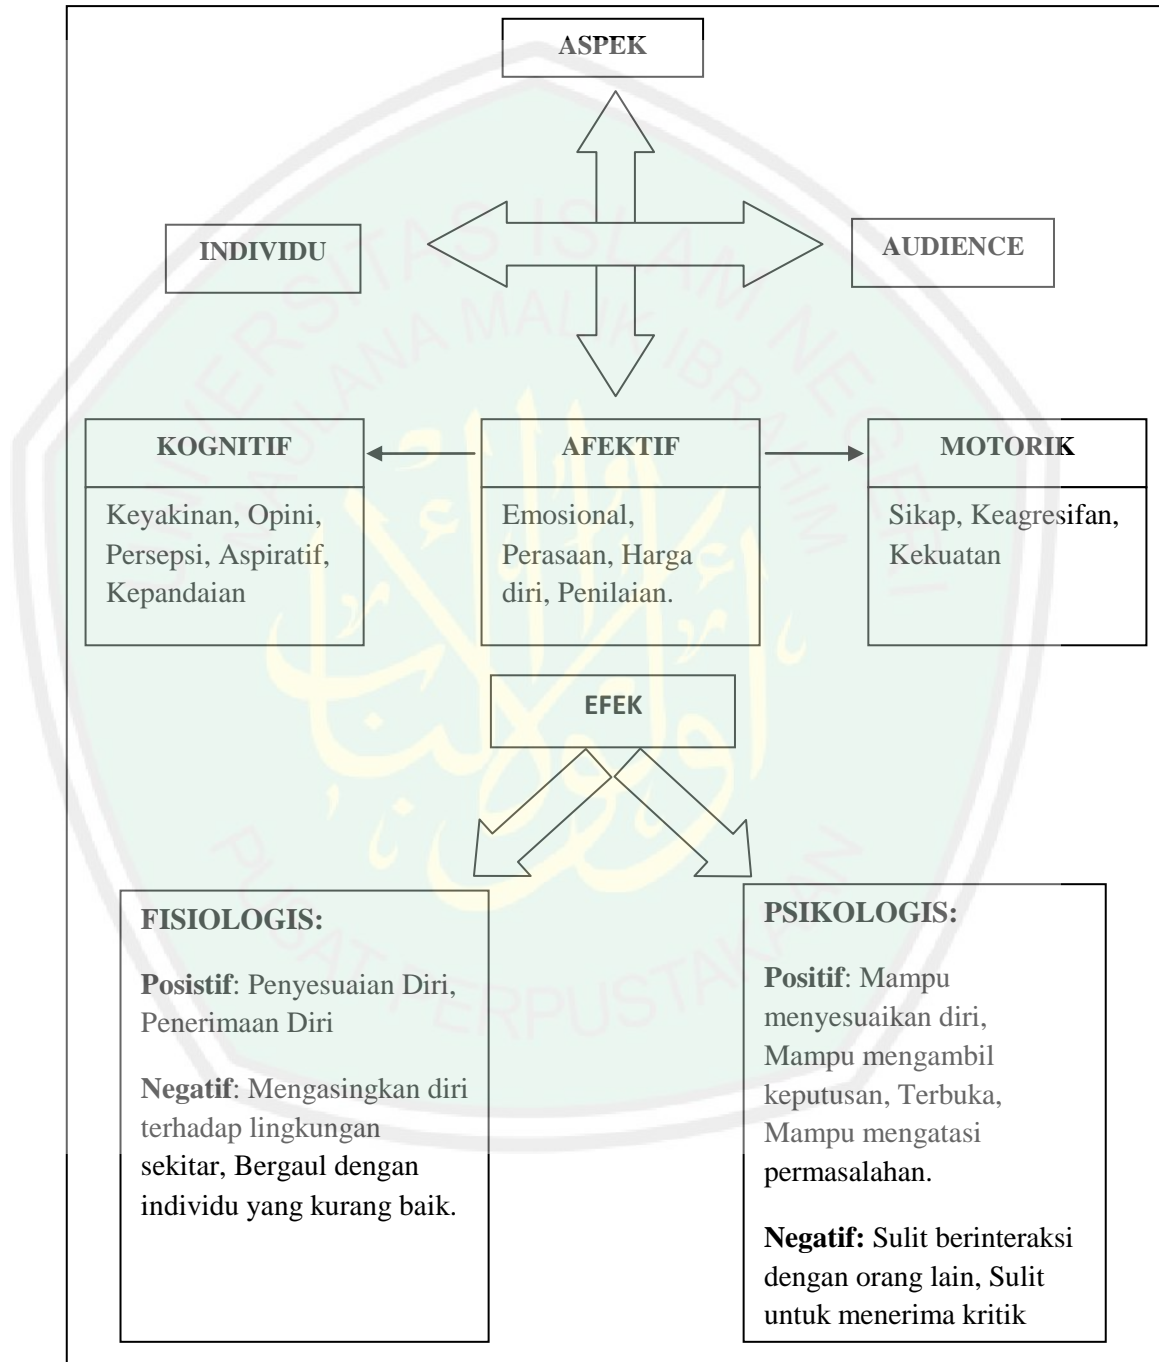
ASPEK

INDIVIDU

AUDIENCE

KOGNITIF

Keyakinan, Opini, Persepsi, Aspiratif, Kepandaian

AFEKTIF

Emosional, Perasaan, Harga diri, Penilaian.

MOTORIK

Sikap, Keagresifan, Kekuatan

EFEK

FISIOLOGIS:

**Posistif**: Penyesuaian Diri, Penerimaan Diri

**Negatif**: Mengasingkan diri terhadap lingkungan sekitar, Bergaul dengan individu yang kurang baik.

PSIKOLOGIS:

**Positif**: Mampu menyesuaikan diri, Mampu mengambil keputusan, Terbuka, Mampu mengatasi permasalahan.

**Negatif:** Sulit berinteraksi dengan orang lain, Sulit untuk menerima kritik

UNIVERSITAS ISLAM NEGERI MAULANA MALIK IBRAHIM

PUSAT PERPUSTAKAAN